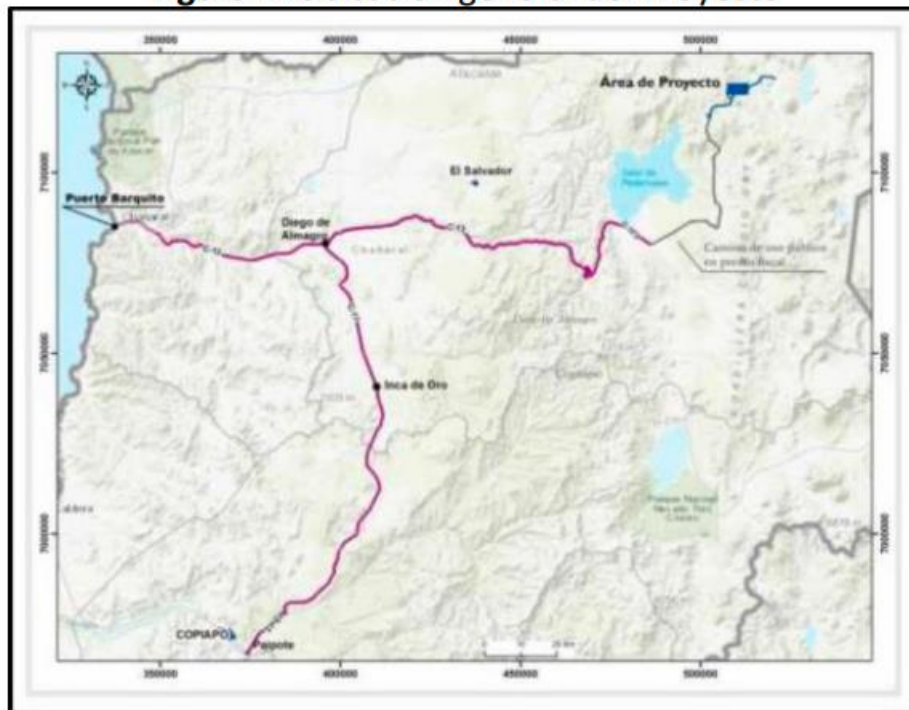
350000 400000 450000 500000

Área de Proyecto

Atacama

El Salvador

Puerto Barquito

Diego de Almagro

Chañaral

Camino de uso público en predio fiscal

Inca de Oro

COPIAPO

Paipote

7100000

7050000

7000000

350000 400000 450000 500000